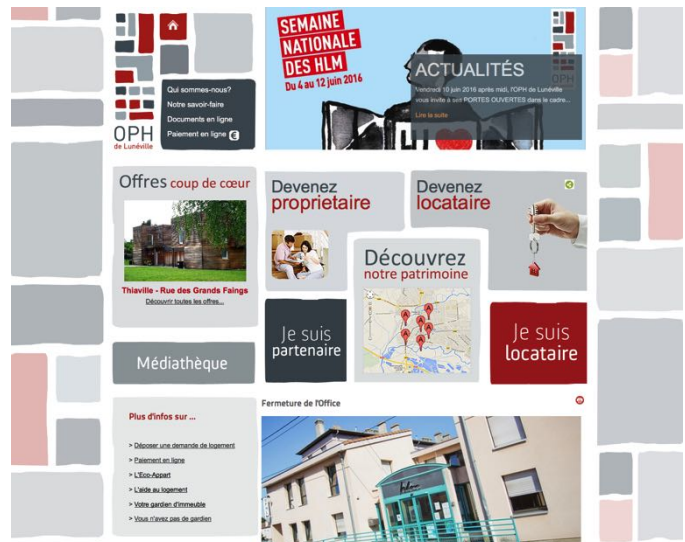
OPH
de Lunéville

Qui sommes-nous?
Notre savoir-faire
Documents en ligne
Paiement en ligne €

SEMAINE NATIONALE DES HLM
Du 4 au 12 juin 2016

OPH

ACTUALITÉS
Vendredi 10 juin 2016 après midi, l'OPH de Lunéville vous invite à ses PORTES OUVERTES dans le cadre...
Lire la suite

Offres coup de cœur
Thiaville - Rue des Grands Faings
Découvrir toutes les offres...

Devenez propriétaire

Devenez locataire

Découvrez notre patrimoine

Je suis partenaire

Je suis locataire

Médiathèque

Plus d'infos sur ...
> Déposer une demande de logement
> Paiement en ligne
> L'Eco-Appart
> L'aide au logement
> Votre gardien d'immeuble
> Vous n'avez pas de gardien

Fermeture de l'Office